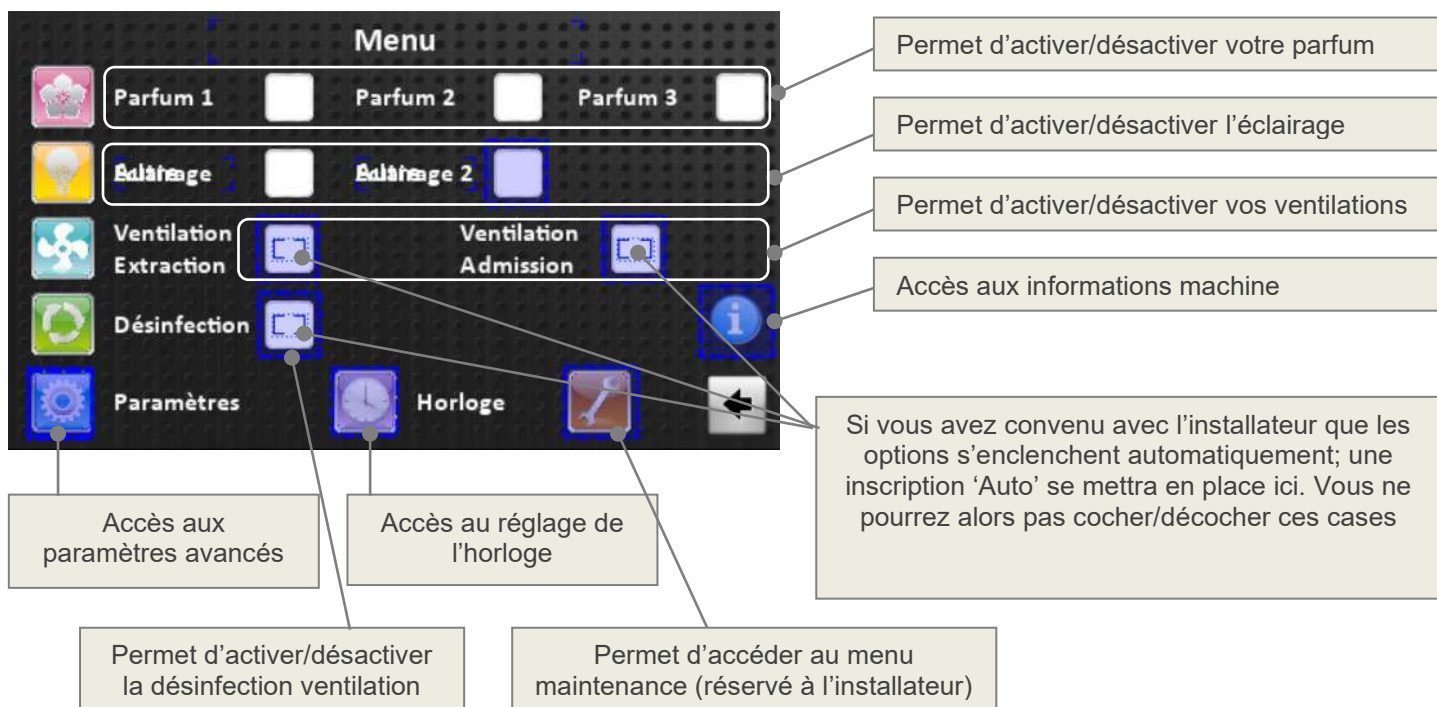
Menu

Parfum 1

Parfum 2

Parfum 3

Eclairage

Eclairage 2

Ventilation Extraction

Ventilation Admission

Désinfection

Paramètres

Horloge

Permet d'activer/désactiver votre parfum

Permet d'activer/désactiver l'éclairage

Permet d'activer/désactiver vos ventilations

Accès aux informations machine

Si vous avez convenu avec l'installateur que les options s'enclenchent automatiquement; une inscription 'Auto' se mettra en place ici. Vous ne pourrez alors pas cocher/décocher ces cases

Accès aux paramètres avancés

Accès au réglage de l'horloge

Permet d'activer/désactiver la désinfection ventilation

Permet d'accéder au menu maintenance (réservé à l'installateur)